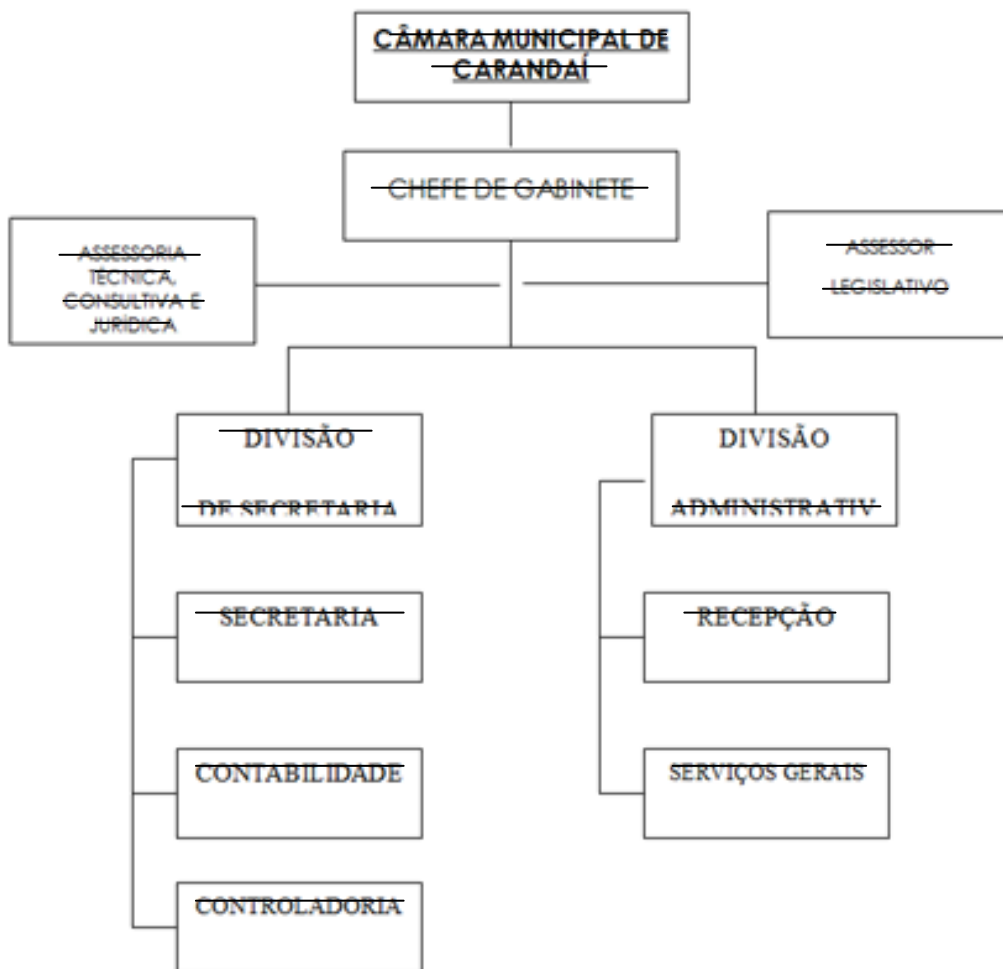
CÂMARA MUNICIPAL DE CARANDAÍ

CHEFE DE GABINETE

ASSESSORIA TÉCNICA, CONSULTIVA E JURÍDICA

ASSESSOR LEGISLATIVO

DIVISÃO DE SECRETARIA

DIVISÃO ADMINISTRATIV

SECRETARIA

RECEPÇÃO

CONTABILIDADE

SERVIÇOS GERAIS

CONTROLADORIA